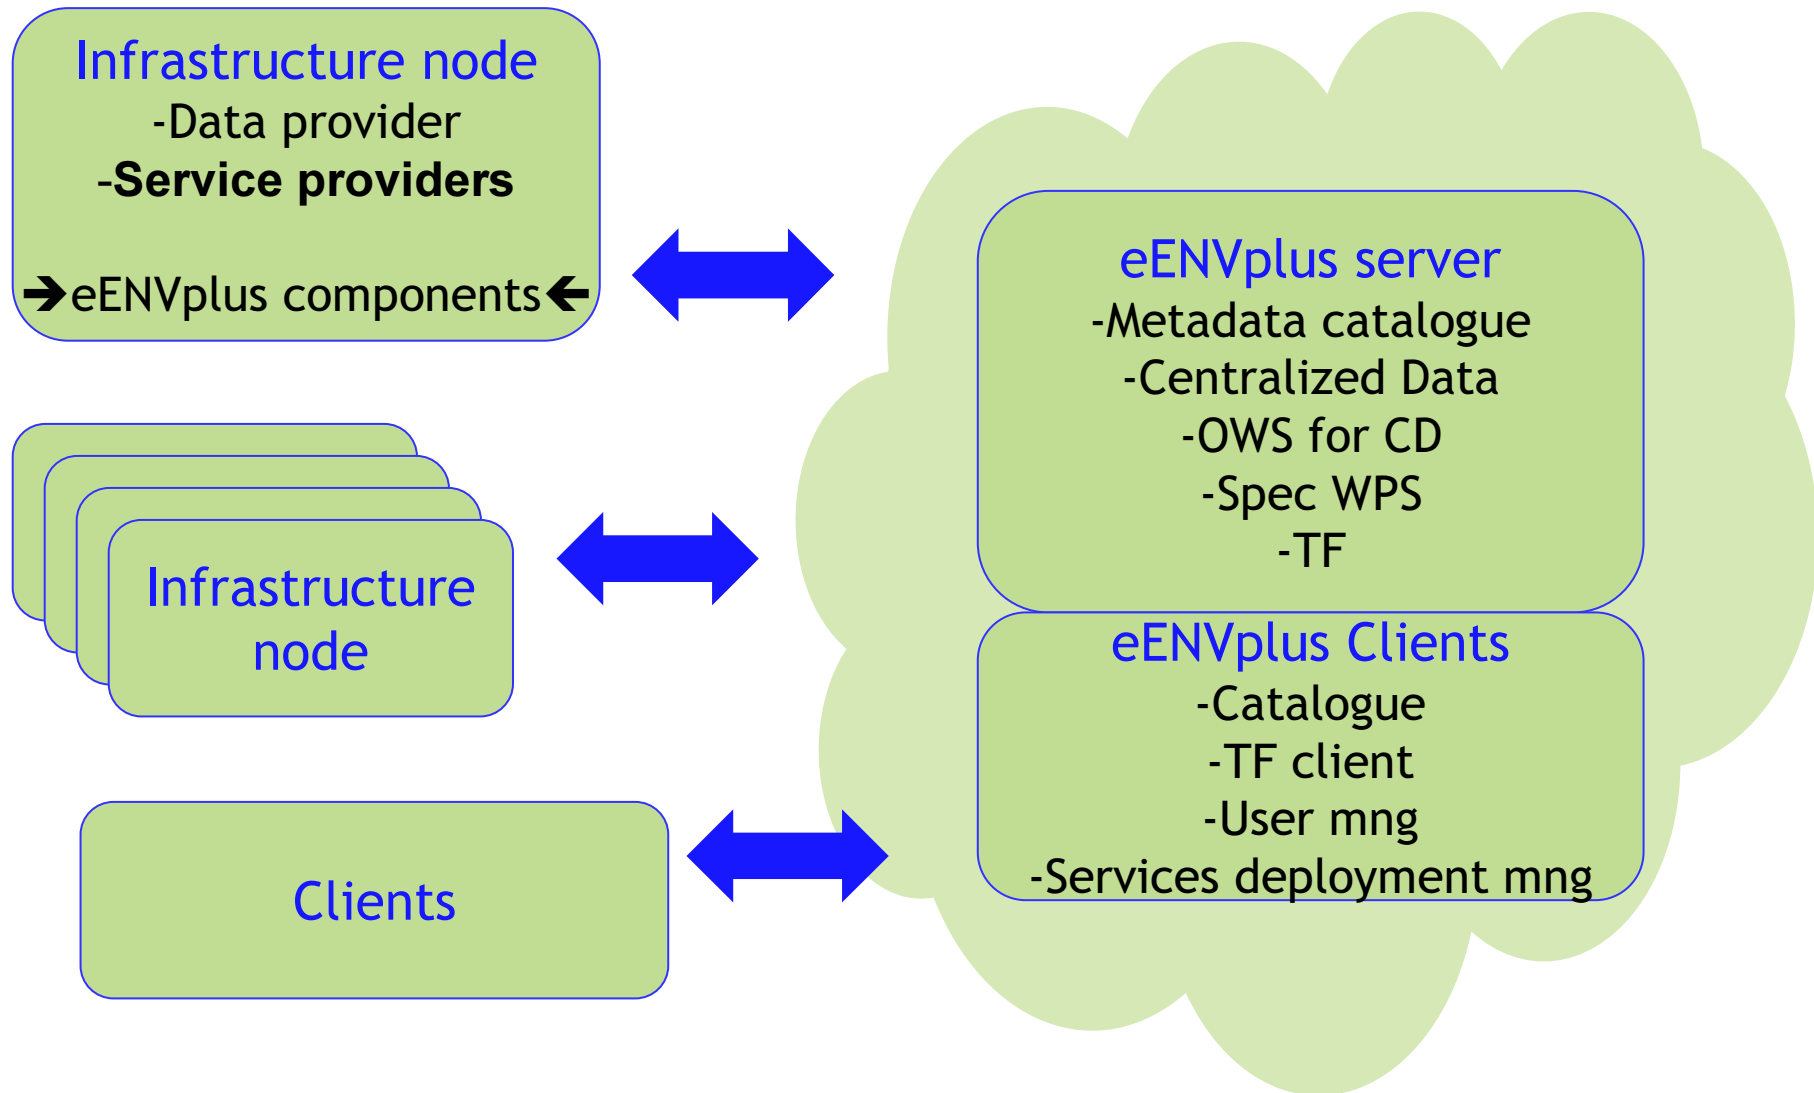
Infrastructure node
-Data provider
-Service providers

➔eENVplus components🡐

Infrastructure node

Clients

eENVplus server
-Metadata catalogue
-Centralized Data
-OWS for CD
-Spec WPS
-TF

eENVplus Clients
-Catalogue
-TF client
-User mng
-Services deployment mng